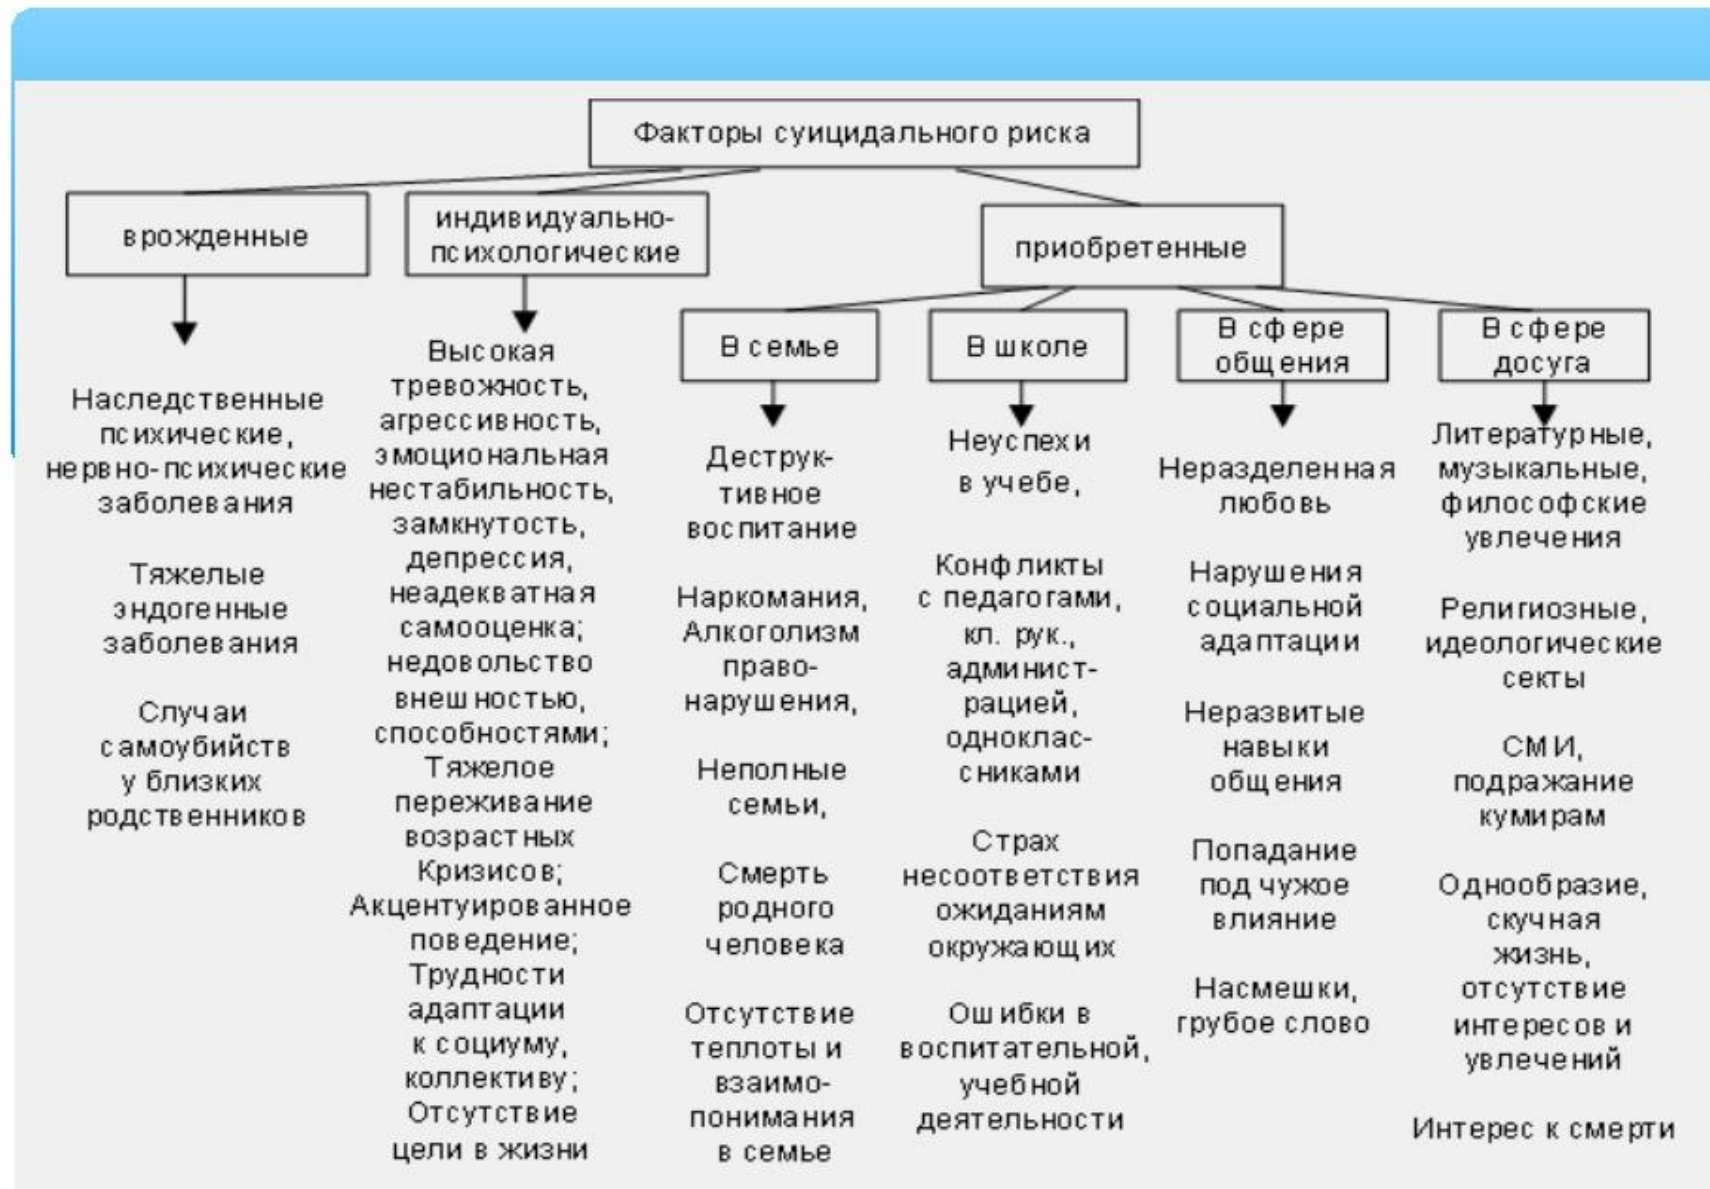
Факторы суицидального риска

врожденные

Наследственные психические, нервно-психические заболевания

Тяжелые эндогенные заболевания

Случаи самоубийств у близких родственников

индивидуально-психологические

Высокая тревожность, агрессивность, эмоциональная нестабильность, замкнутость, депрессия, неадекватная самооценка; недовольство внешностью, способностями; Тяжелое переживание возрастных Кризисов; Акцентуированное поведение; Трудности адаптации к социуму, коллективу; Отсутствие цели в жизни

приобретенные

В семье

Деструктивное воспитание

Наркомания, Алкоголизм право-нарушения,

Неполные семьи,

Смерть родного человека

Отсутствие теплоты и взаимопонимания в семье

В школе

Неуспехи в учебе,

Конфликты с педагогами, кл. рук., администрацией, одноклассниками

Страх несоответствия ожиданиям окружающих

Ошибки в воспитательной, учебной деятельности

В сфере общения

Неразделенная любовь

Нарушения социальной адаптации

Неразвитые навыки общения

Попадание под чужое влияние

Насмешки, грубое слово

В сфере досуга

Литературные, музыкальные, философские увлечения

Религиозные, идеологические секты

СМИ, подражание кумирам

Однообразие, скучная жизнь, отсутствие интересов и увлечений

Интерес к смерти